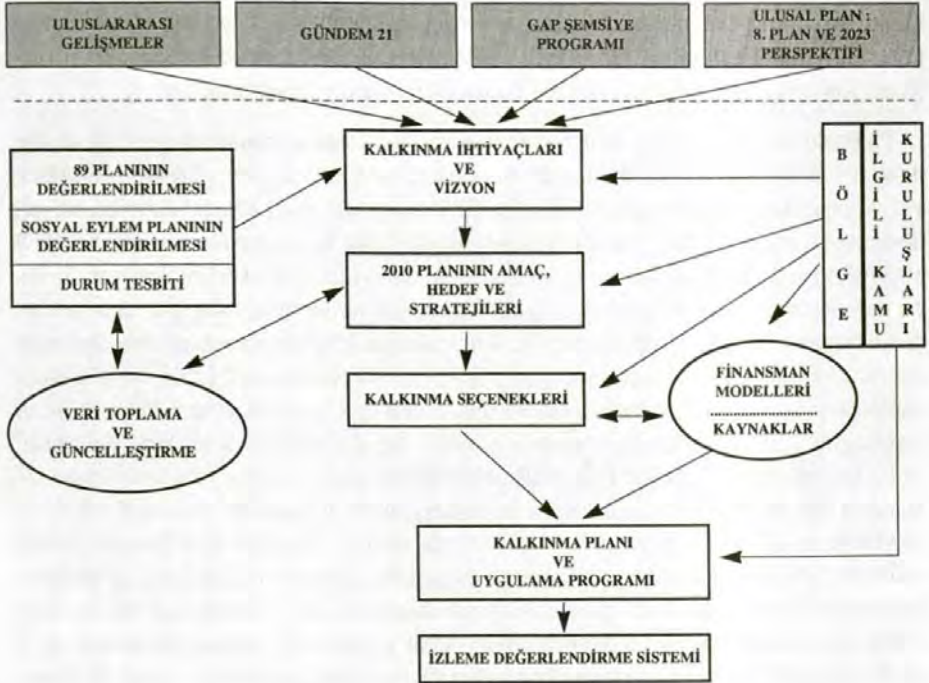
ULUSLARARASI GELİŞMELER

GÜNDEM 21

GAP ŞEMSİYE PROGRAMI

ULUSAL PLAN : 8. PLAN VE 2023 PERSPEKTİFİ

89 PLANININ DEĞERLENDİRİLMESİ

SOSYAL EYLEM PLANININ DEĞERLENDİRİLMESİ

DURUM TESBİTİ

KALKINMA İHTİYAÇLARI VE VİZYON

BÖLGE

İLGİLİ KAMU KURULUŞLARI

2010 PLANININ AMAÇ, HEDEF VE STRATEJİLERİ

VERİ TOPLAMA VE GÜNCELLEŞTİRME

KALKINMA SEÇENEKLERİ

FİNANSMAN MODELLERİ

KAYNAKLAR

KALKINMA PLANI VE UYGULAMA PROGRAMI

İZLEME DEĞERLENDİRME SİSTEMİ